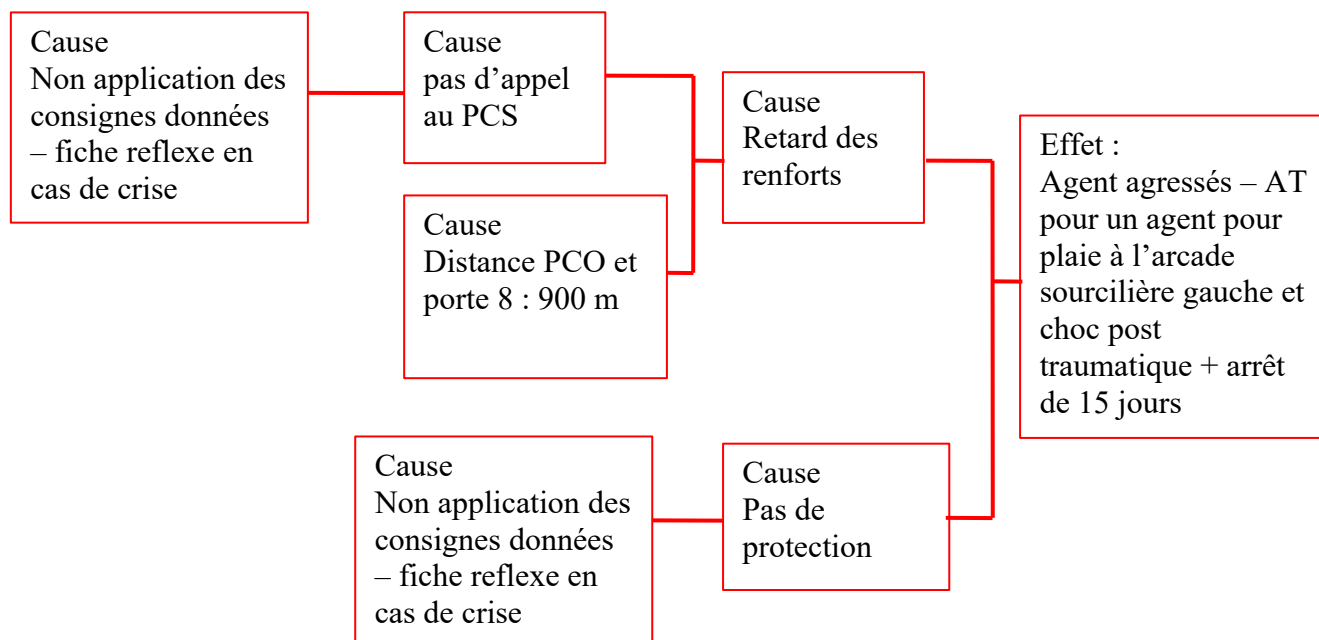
Cause
Non application des consignes données – fiche reflexe en cas de crise

Cause
pas d'appel au PCS

Cause
Distance PCO et porte 8 : 900 m

Cause
Retard des renforts

Effet :
Agent agressés – AT pour un agent pour plaie à l'arcade sourcilière gauche et choc post traumatique + arrêt de 15 jours

Cause
Non application des consignes données – fiche reflexe en cas de crise

Cause
Pas de protection